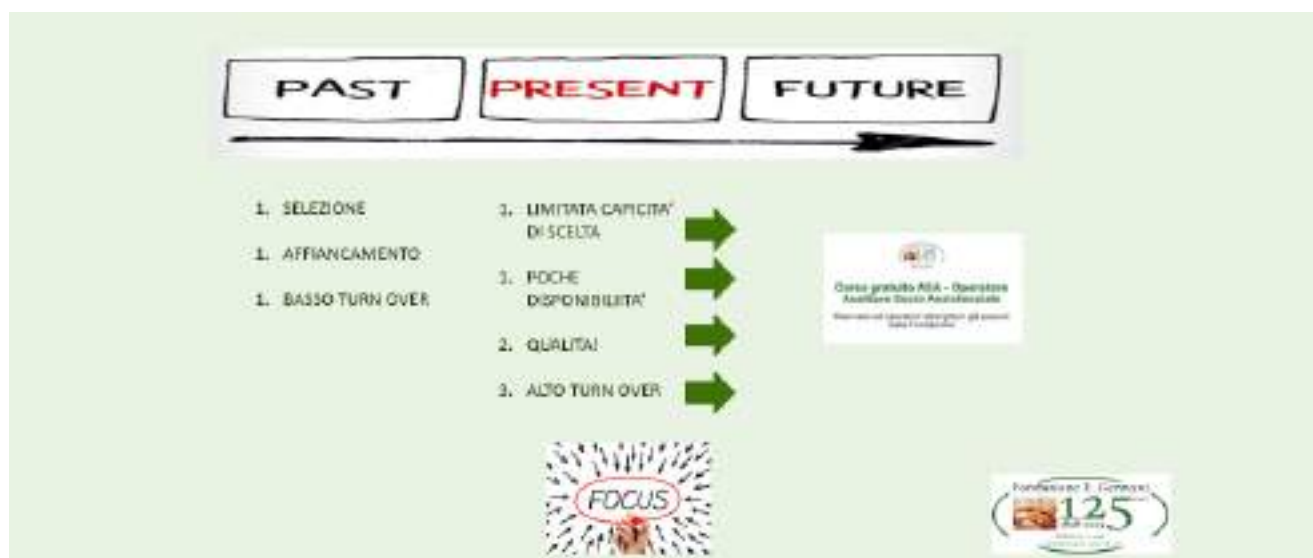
PAST PRESENT FUTURE

1. SELEZIONE

1. AFFIANCAMENTO

1. BASSO TURN OVER

1. LIMITATA CAPICITA' DI SCELTA

1. POCHE DISPONIBILITA'

2. QUALITA'

3. ALTO TURN OVER

Corso gratuito ASA – Operatore Assistenza Socio Assistenziale

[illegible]

FOCUS

Fondazione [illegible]

125

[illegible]